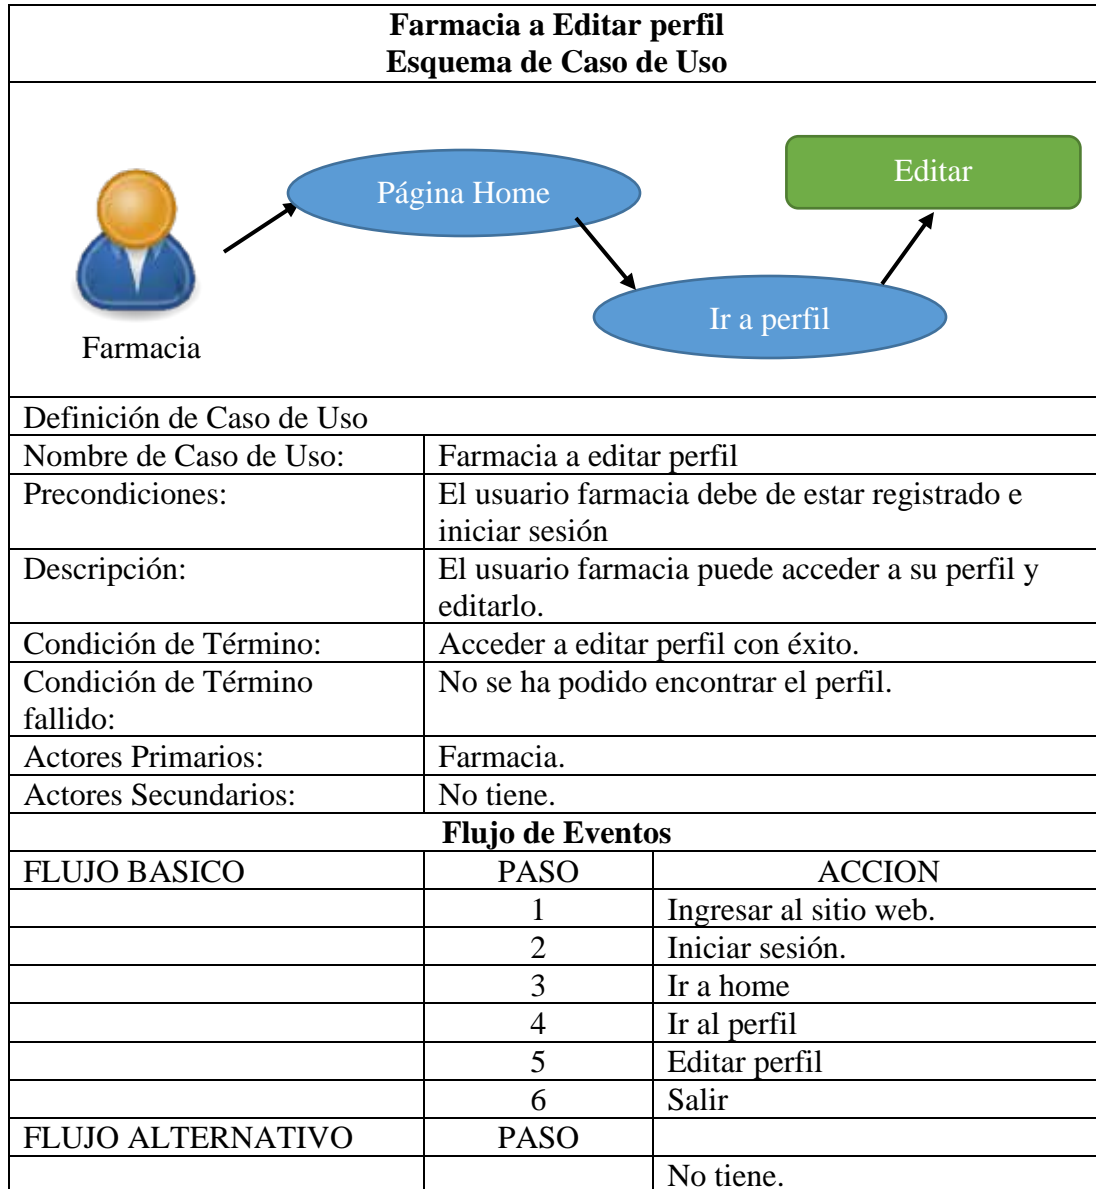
**Farmacia a Editar perfil**
**Esquema de Caso de Uso**

Página Home

Editar

Ir a perfil

Farmacia

Definición de Caso de Uso

| | |
|---|---|
| Nombre de Caso de Uso: | Farmacia a editar perfil |
| Precondiciones: | El usuario farmacia debe de estar registrado e iniciar sesión |
| Descripción: | El usuario farmacia puede acceder a su perfil y editarlo. |
| Condición de Término: | Acceder a editar perfil con éxito. |
| Condición de Término fallido: | No se ha podido encontrar el perfil. |
| Actores Primarios: | Farmacia. |
| Actores Secundarios: | No tiene. |

**Flujo de Eventos**

| FLUJO BASICO | PASO | ACCION |
|---|---|---|
| | 1 | Ingresar al sitio web. |
| | 2 | Iniciar sesión. |
| | 3 | Ir a home |
| | 4 | Ir al perfil |
| | 5 | Editar perfil |
| | 6 | Salir |
| FLUJO ALTERNATIVO | PASO | |
| | | No tiene. |